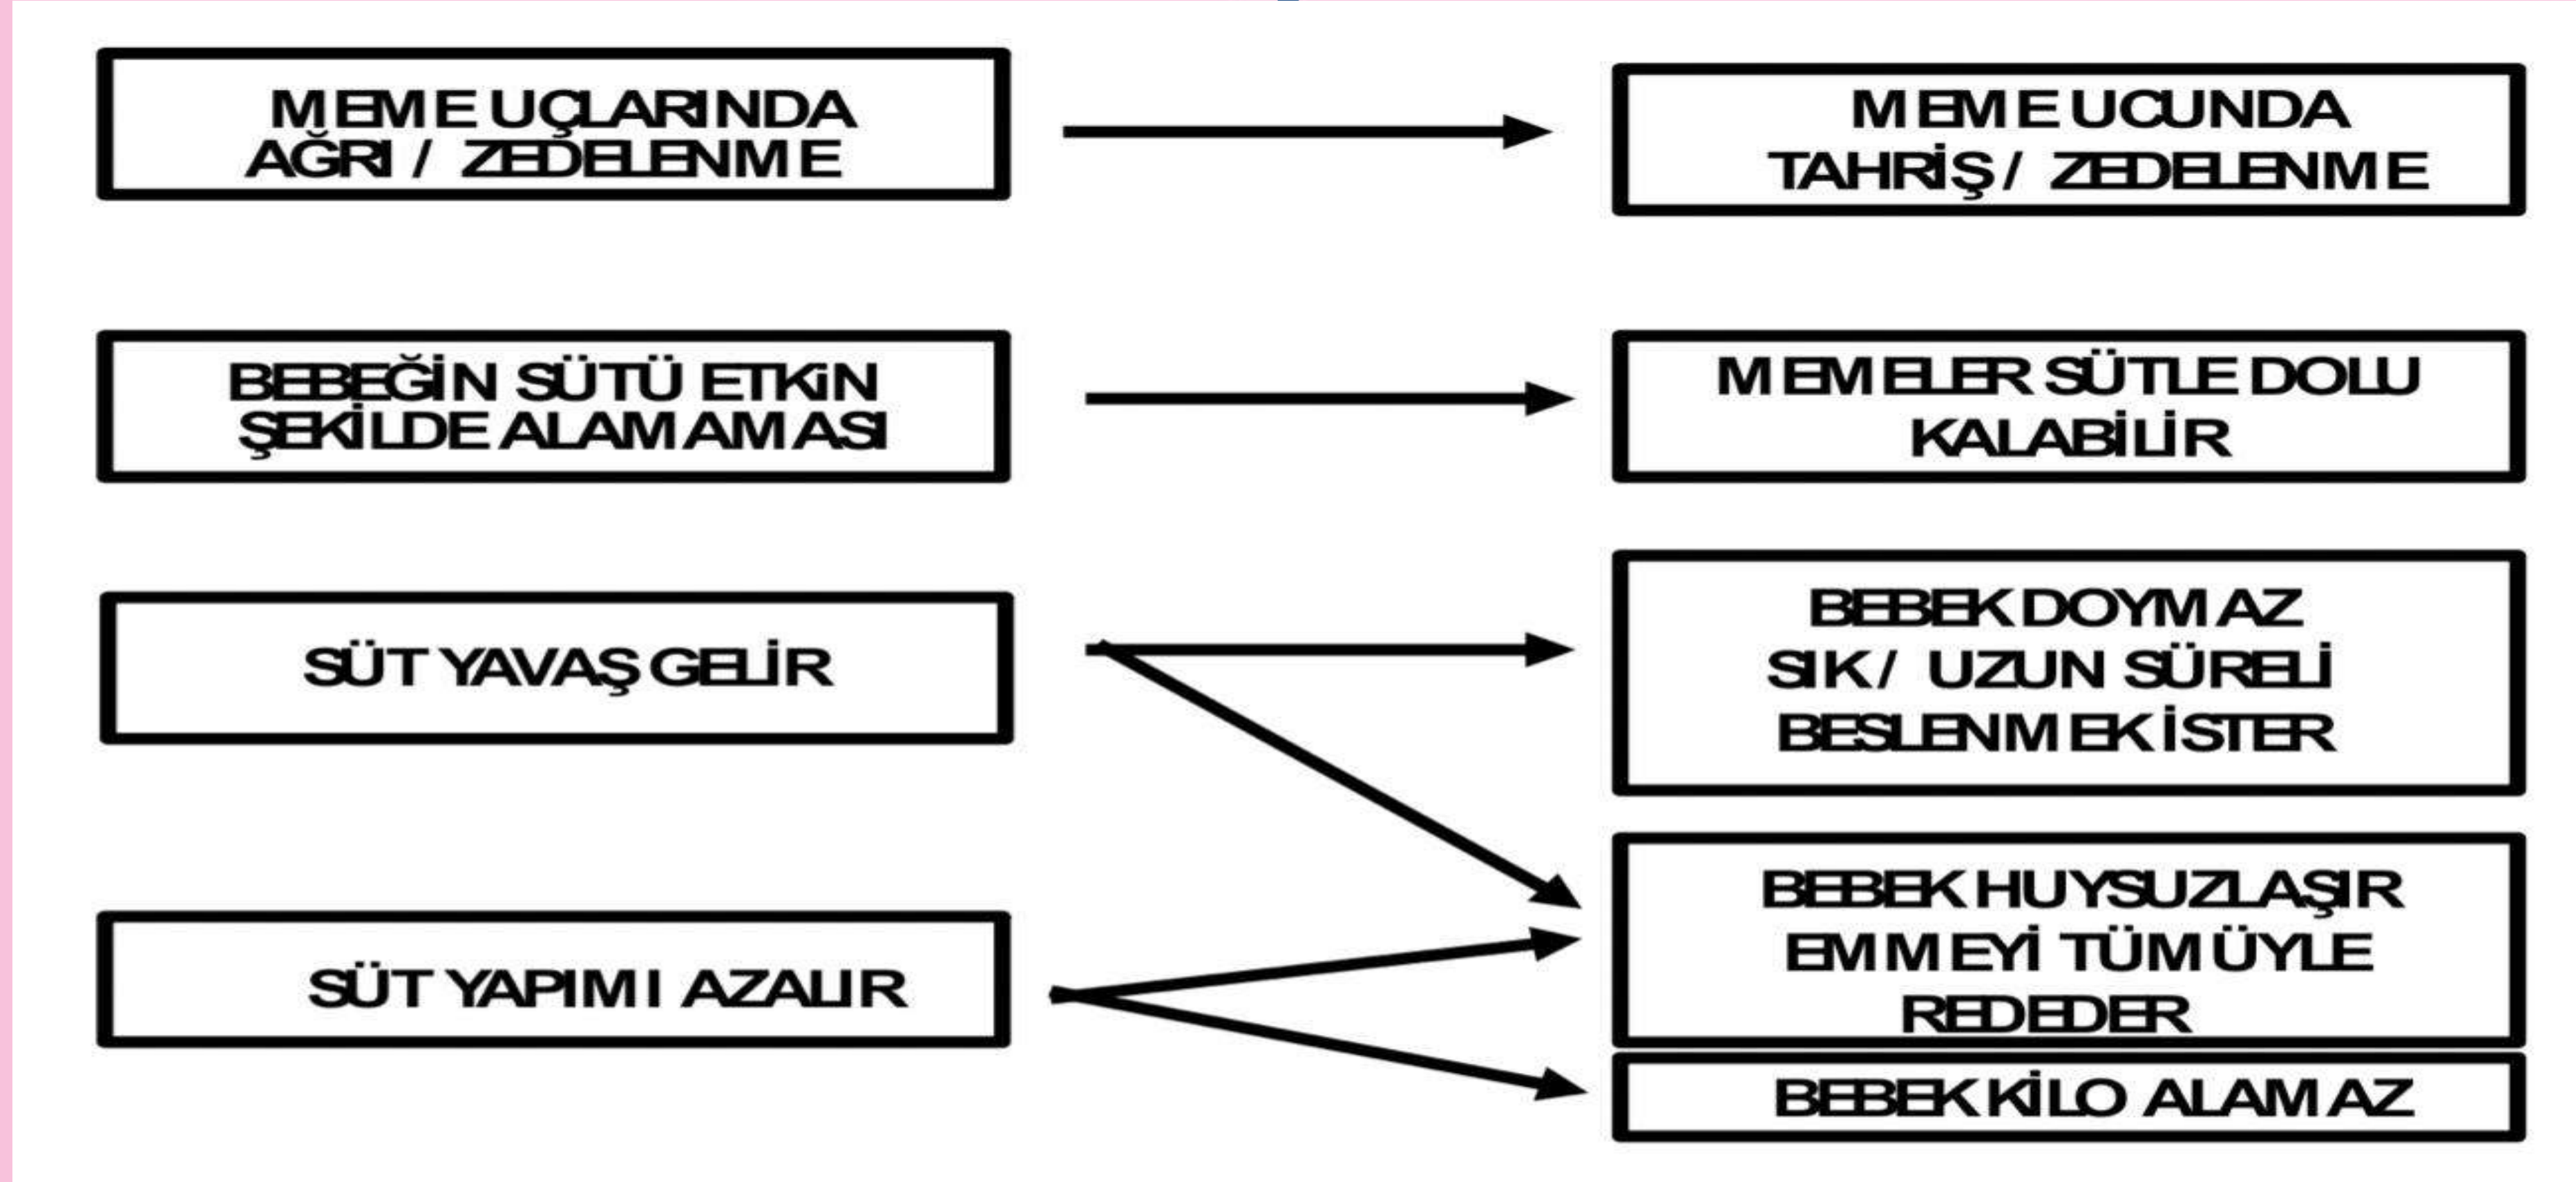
MEME UÇLARINDA AĞRI / ZEDELENME

MEME UCUNDA TAHRİŞ / ZEDELENME

BEBEĞİN SÜTÜ ETKİN ŞEKİLDE ALAMAMASI

MEMELER SÜTLE DOLU KALABİLİR

SÜT YAVAŞ GELİR

BEBEK DOYMAZ SIK / UZUN SÜRELİ BESLENMEK İSTER

SÜT YAPIMI AZALIR

BEBEK HUYSUZLAŞIR EMMEYİ TÜMÜYLE REDDEDER

BEBEK KİLO ALAMAZ